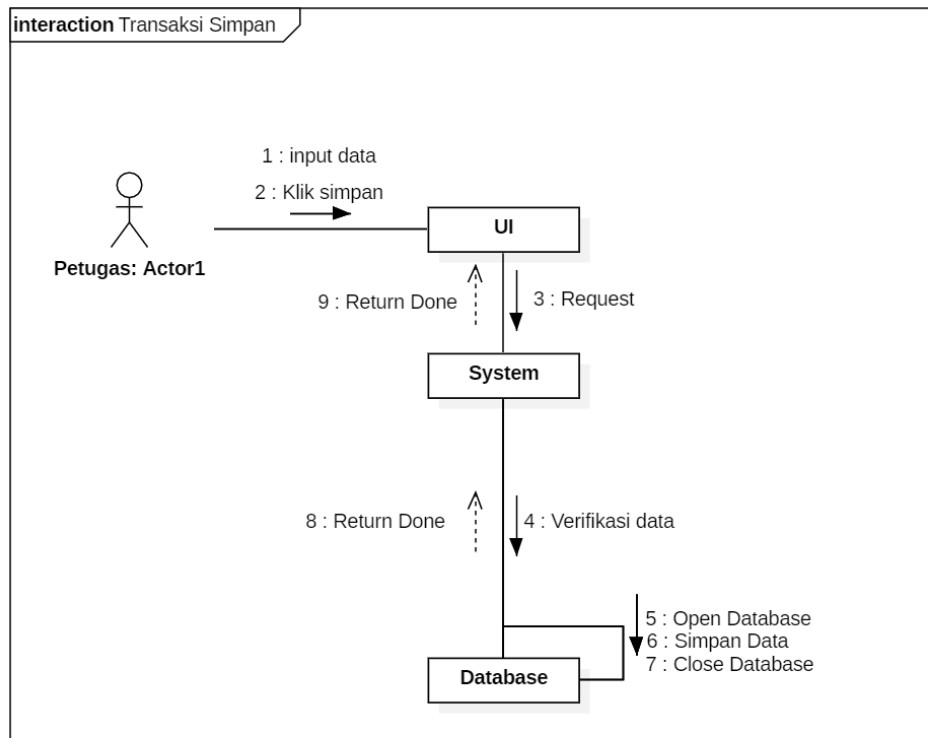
interaction Transaksi Simpan

1 : input data
2 : Klik simpan

Petugas: Actor1

UI

9 : Return Done

3 : Request

System

8 : Return Done

4 : Verifikasi data

5 : Open Database
6 : Simpan Data
7 : Close Database

Database